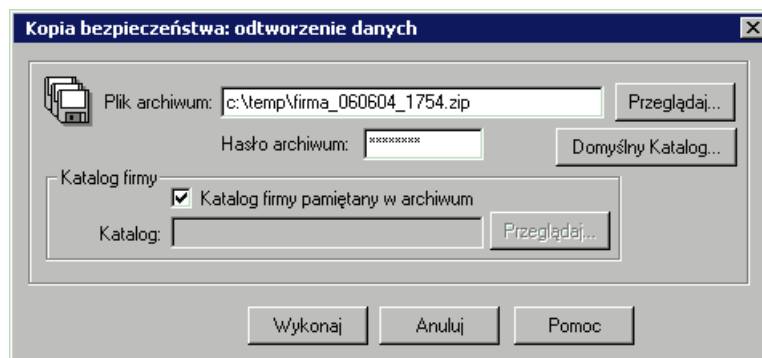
Kopia bezpieczeństwa: odtworzenie danych

Plik archiwum: c:\temp\firma_060604_1754.zip

Przeglądaj...

Hasło archiwum: ********

Domyślny Katalog...

Katalog firmy

Katalog firmy pamiętany w archiwum

Katalog:

Przeglądaj...

Wykonaj

Anuluj

Pomoc